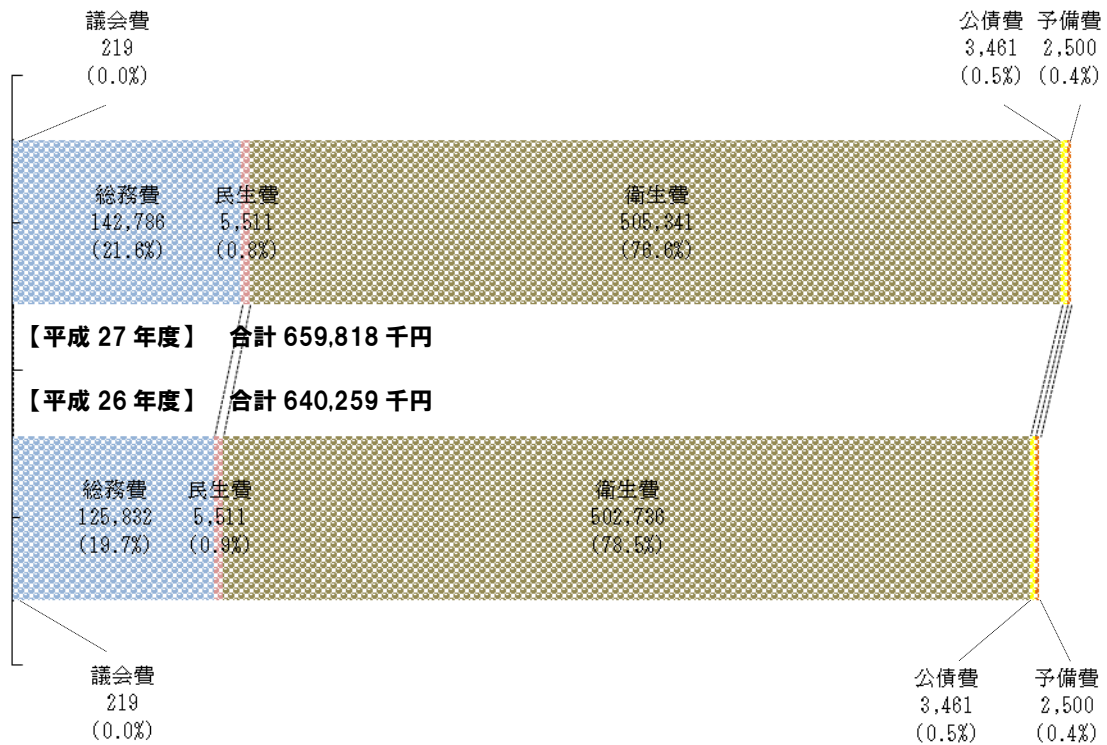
議会費
219
(0.0%)

公債費 3,461 (0.5%)
予備費 2,500 (0.4%)

総務費
142,786
(21.6%)

民生費
5,511
(0.8%)

衛生費
505,341
(76.6%)

【平成 27 年度】 合計 659,818 千円

【平成 26 年度】 合計 640,259 千円

総務費
125,832
(19.7%)

民生費
5,511
(0.9%)

衛生費
502,736
(78.5%)

議会費
219
(0.0%)

公債費
3,461
(0.5%)

予備費
2,500
(0.4%)